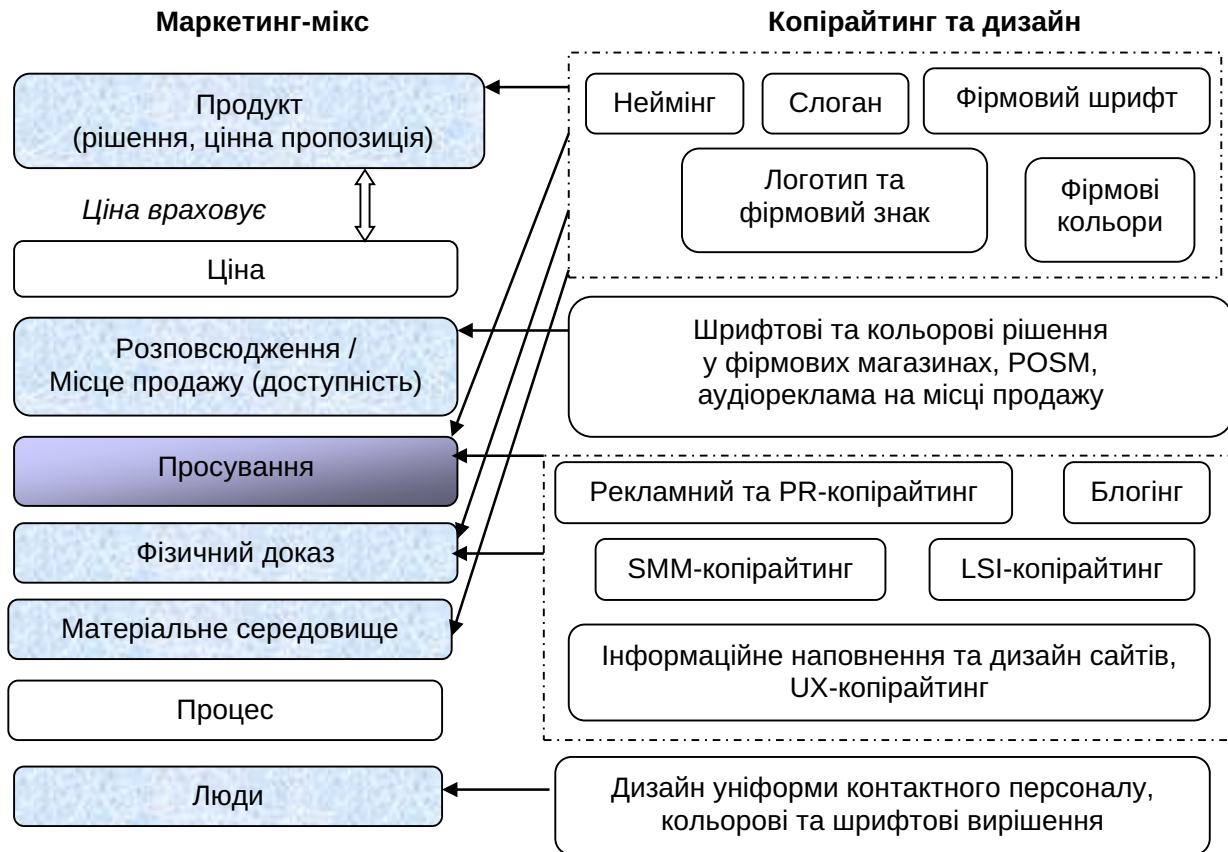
Маркетинг-мікс

Копірайтинг та дизайн

Продукт
(рішення, цінна пропозиція)

Ціна враховує

Ціна

Розповсюдження /
Місце продажу (доступність)

Просування

Фізичний доказ

Матеріальне середовище

Процес

Люди

Неймінг

Слоган

Фірмовий шрифт

Логотип та
фірмовий знак

Фірмові
кольори

Шрифтові та кольорові рішення
у фірмових магазинах, POSM,
аудіореклама на місці продажу

Рекламний та PR-копірайтинг

Блогінг

SMM-копірайтинг

LSI-копірайтинг

Інформаційне наповнення та дизайн сайтів,
UX-копірайтинг

Дизайн уніформи контактного персоналу,
кольорові та шрифтові вирішення